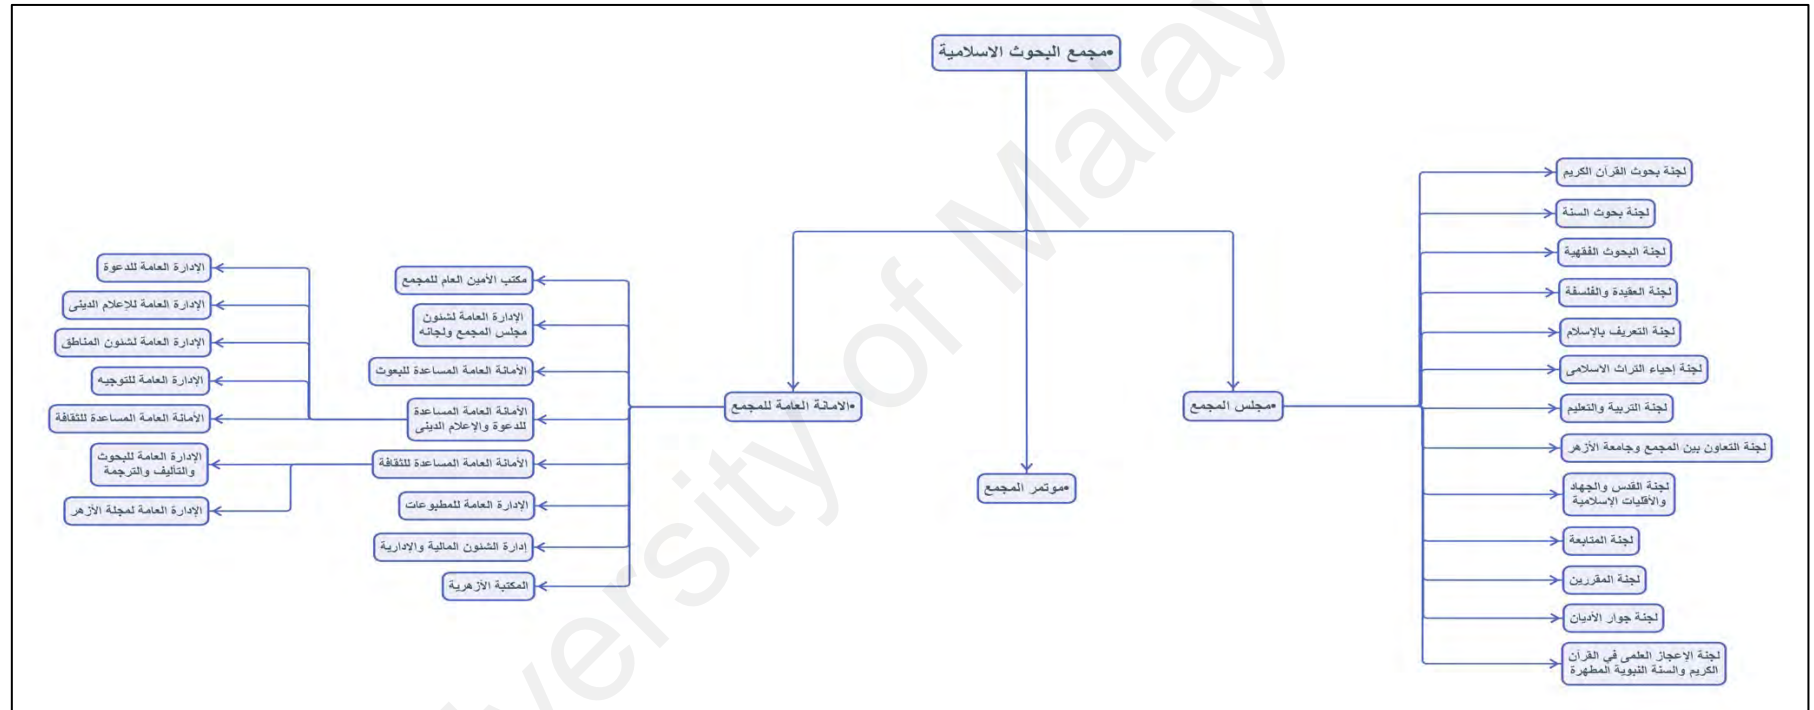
•مجمع البحوث الاسلامية

•مجلس المجمع

لجنة بحوث القرآن الكريم
لجنة بحوث السنة
لجنة البحوث الفقهية
لجنة العقيدة والفلسفة
لجنة التعريف بالإسلام
لجنة إحياء التراث الاسلامى
لجنة التربية والتعليم
لجنة التعاون بين المجمع وجامعة الأزهر
لجنة القدس والجهاد والأقليات الإسلامية
لجنة المتابعة
لجنة المقررين
لجنة حوار الأديان
لجنة الإعجاز العلمى فى القرآن الكريم والسنة النبوية المطهرة

•موتمر المجمع

•الامانة العامة للمجمع

مكتب الأمين العام للمجمع
الادارة العامة لشئون مجلس المجمع ولجانه
الأمانة العامة المساعدة للبحوث
الأمانة العامة المساعدة للدعوة والإعلام الدينى
الأمانة العامة المساعدة للثقافة
الإدارة العامة للمطبوعات
إدارة الشئون المالية والإدارية
المكتبة الأزهرية

الإدارة العامة للدعوة
الإدارة العامة للإعلام الدينى
الإدارة العامة لشئون المناطق
الإدارة العامة للتوجيه
الأمانة العامة المساعدة للثقافة
الادارة العامة للبحوث والتأليف والترجمة
الإدارة العامة لمجلة الأزهر